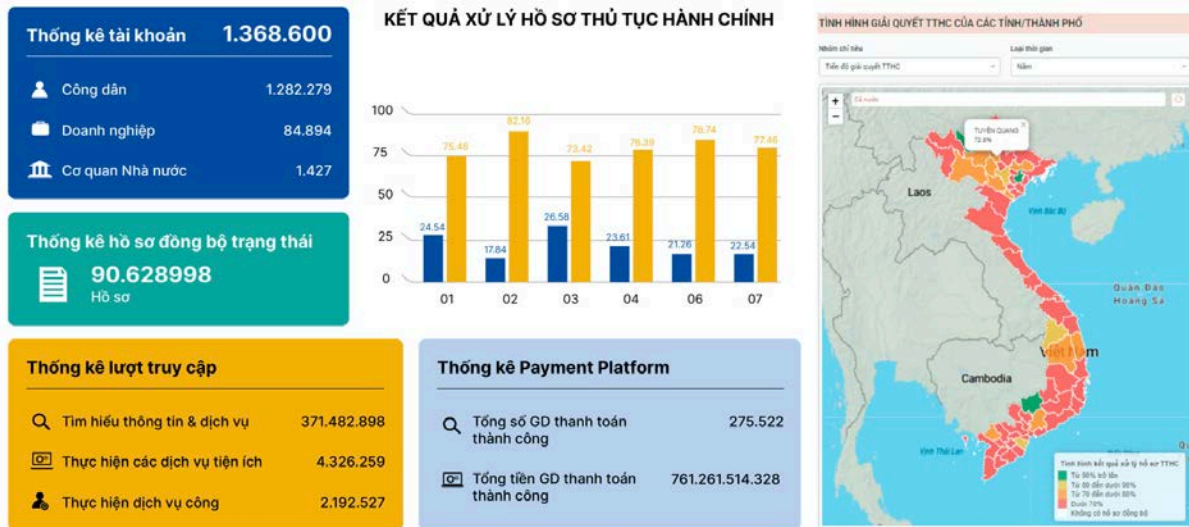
Thống kê tài khoản 1.368.600

Công dân 1.282.279

Doanh nghiệp 84.894

Cơ quan Nhà nước 1.427

Thống kê hồ sơ đồng bộ trạng thái

90.628998
Hồ sơ

KẾT QUẢ XỬ LÝ HỒ SƠ THỦ TỤC HÀNH CHÍNH

100
75
50
25
0

24.54
75.46
17.84
82.16
26.58
73.42
23.61
76.39
21.26
78.74
22.54
77.46

01 02 03 04 06 07

TÌNH HÌNH GIẢI QUYẾT TTHC CỦA CÁC TỈNH/THÀNH PHỐ

Nhóm chỉ tiêu
Tiến độ giải quyết TTHC

Loại thời gian
Năm

TUYÊN QUANG
72.8%

Laos

Vịnh Bắc Bộ

Quần Đảo Hoàng Sa

Việt Nam

Cambodia

Vịnh Thái Lan

Tình hình kết quả xử lý hồ sơ TTHC
Từ 90% trở lên
Từ 80 đến dưới 90%
Từ 70 đến dưới 80%
Dưới 70%
Không có hồ sơ đồng bộ

Thống kê lượt truy cập

Tìm hiểu thông tin & dịch vụ 371.482.898

Thực hiện các dịch vụ tiện ích 4.326.259

Thực hiện dịch vụ công 2.192.527

Thống kê Payment Platform

Tổng số GD thanh toán thành công 275.522

Tổng tiền GD thanh toán thành công 761.261.514.328